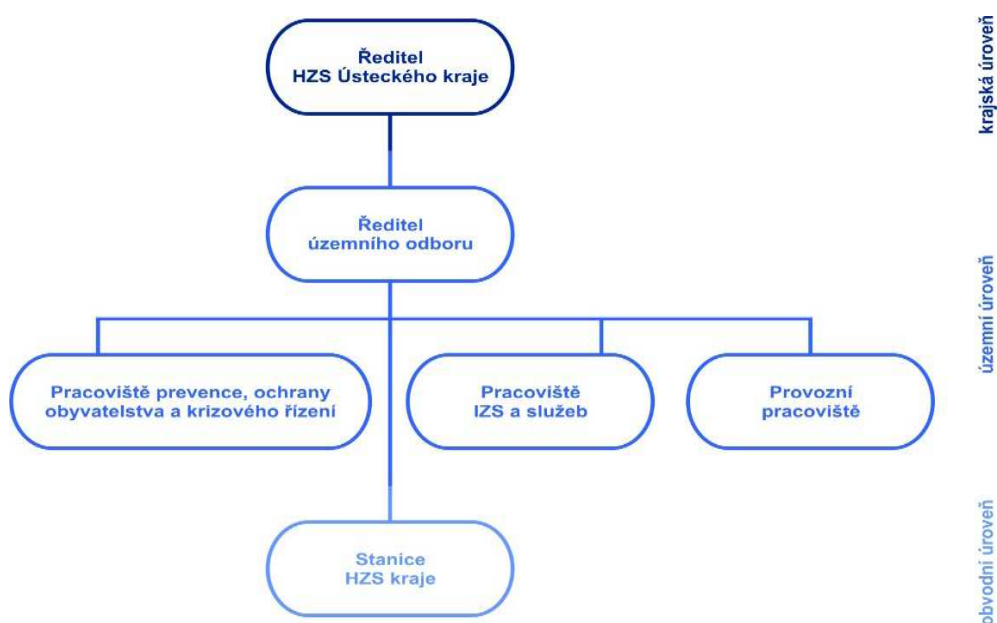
Ředitel
HZS Ústeckého kraje

krajská úroveň

Ředitel
územního odboru

územní úroveň

Pracoviště prevence, ochrany obyvatelstva a krizového řízení

Pracoviště
IZS a služeb

Provozní
pracoviště

Stanice
HZS kraje

obvodní úroveň